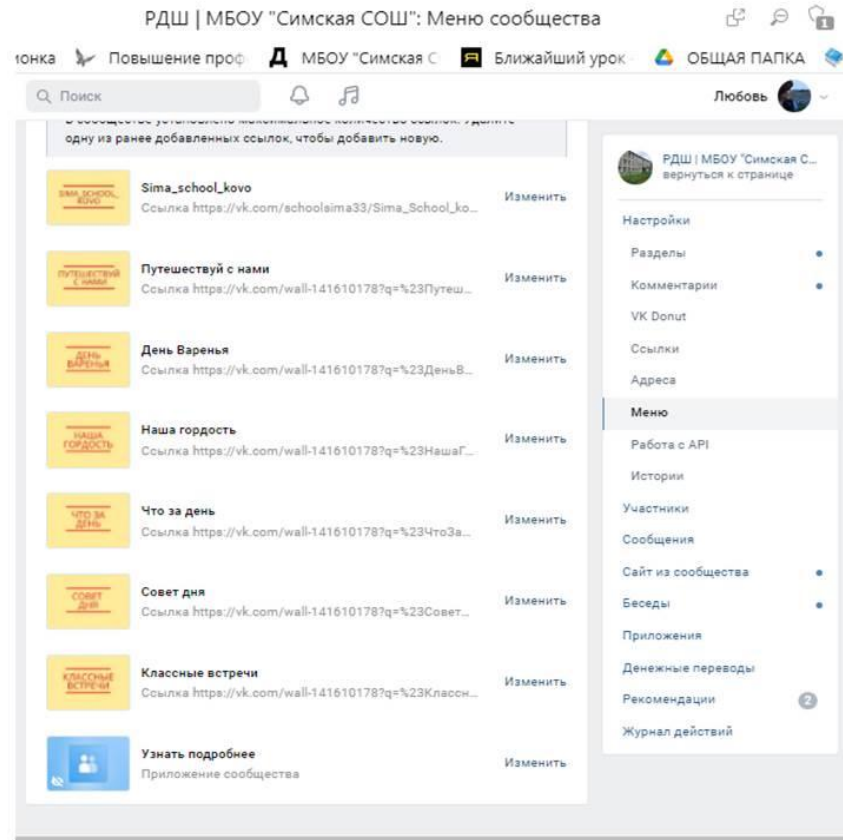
РДШ | МБОУ "Симская СОШ": Меню сообщества

ионка Повышение проф Д МБОУ "Симская С Ближайший урок ОБЩАЯ ПАПКА

Поиск

Любовь

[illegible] одну из ранее добавленных ссылок, чтобы добавить новую.

SIMA_SCHOOL_KOVO
Sima_school_kovo
Ссылка https://vk.com/schoolsima33/Sima_School_ko...
Изменить

ПУТЕШЕСТВУЙ С НАМИ
Путешествуй с нами
Ссылка https://vk.com/wall-141610178?q=%23Путеш...
Изменить

ДЕНЬ ВАРЕНЬЯ
День Варенья
Ссылка https://vk.com/wall-141610178?q=%23ДеньВ...
Изменить

НАША ГОРДОСТЬ
Наша гордость
Ссылка https://vk.com/wall-141610178?q=%23НашаГ...
Изменить

ЧТО ЗА ДЕНЬ
Что за день
Ссылка https://vk.com/wall-141610178?q=%23ЧтоЗа...
Изменить

СОВЕТ ДНЯ
Совет дня
Ссылка https://vk.com/wall-141610178?q=%23Совет...
Изменить

КЛАССНЫЕ ВСТРЕЧИ
Классные встречи
Ссылка https://vk.com/wall-141610178?q=%23Классн...
Изменить

Узнать подробнее
Приложение сообщества
Изменить

РДШ | МБОУ "Симская С...
вернуться к странице

Настройки
Разделы
Комментарии
VK Donut
Ссылки
Адреса
Меню
Работа с API
Истории
Участники
Сообщения
Сайт из сообщества
Беседы
Приложения
Денежные переводы
Рекомендации 2
Журнал действий